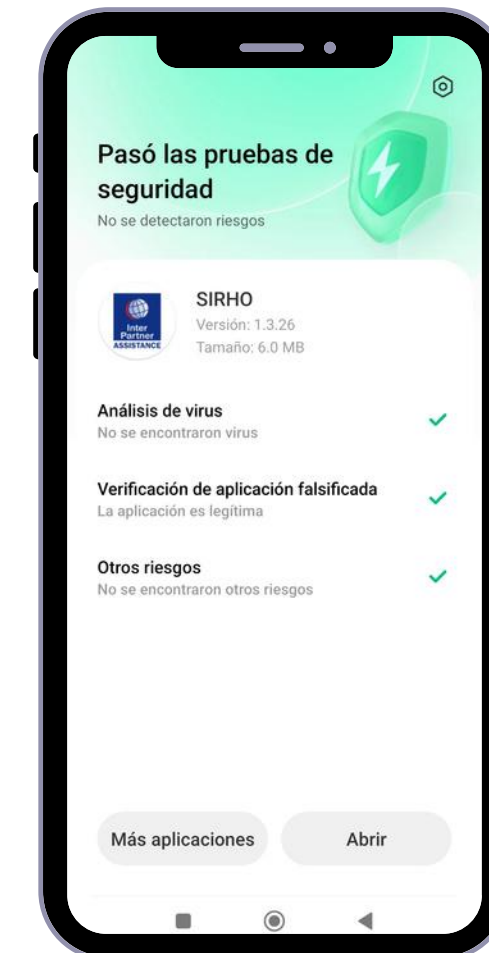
Pasó las pruebas de seguridad
No se detectaron riesgos

Inter Partner ASSISTANCE

SIRHO
Versión: 1.3.26
Tamaño: 6.0 MB

Análisis de virus
No se encontraron virus

Verificación de aplicación falsificada
La aplicación es legítima

Otros riesgos
No se encontraron otros riesgos

Más aplicaciones

Abrir